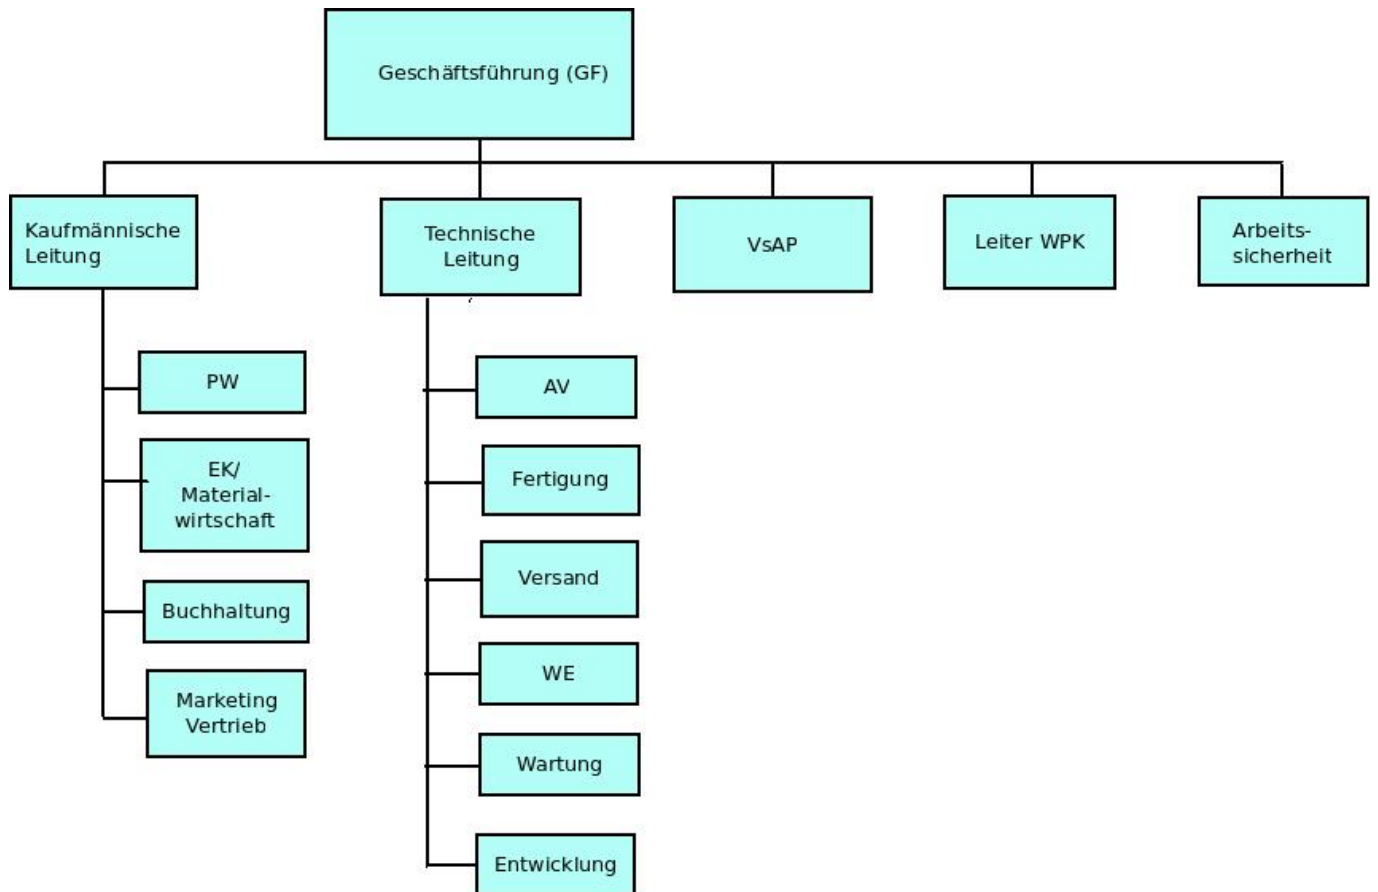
Geschäftsführung (GF)

Kaufmännische Leitung

Technische Leitung

VsAP

Leiter WPK

Arbeitssicherheit

PW

EK/ Materialwirtschaft

Buchhaltung

Marketing Vertrieb

AV

Fertigung

Versand

WE

Wartung

Entwicklung